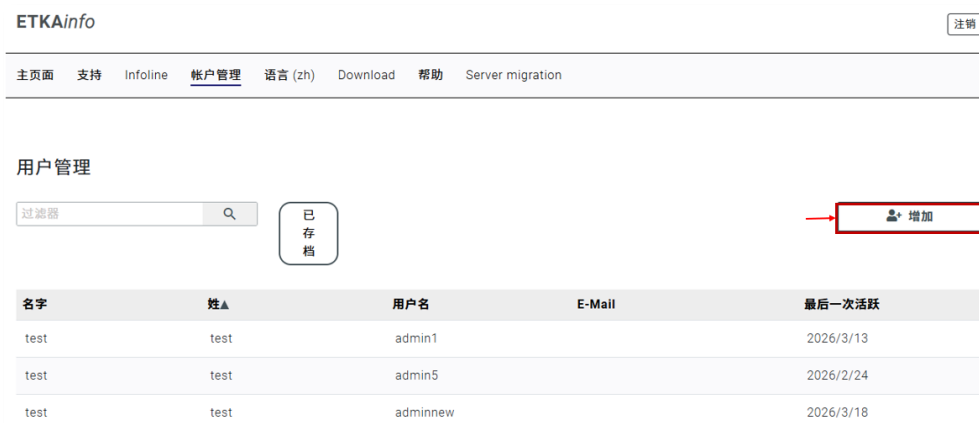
ETKAinfo

注销

主页面 支持 Infoline 帐户管理 语言 (zh) Download 帮助 Server migration

用户管理

过滤器

已存档

增加

| 名字 | 姓▲ | 用户名 | E-Mail | 最后一次活跃 |
|---|---|---|---|---|
| test | test | admin1 | | 2026/3/13 |
| test | test | admin5 | | 2026/2/24 |
| test | test | adminnew | | 2026/3/18 |